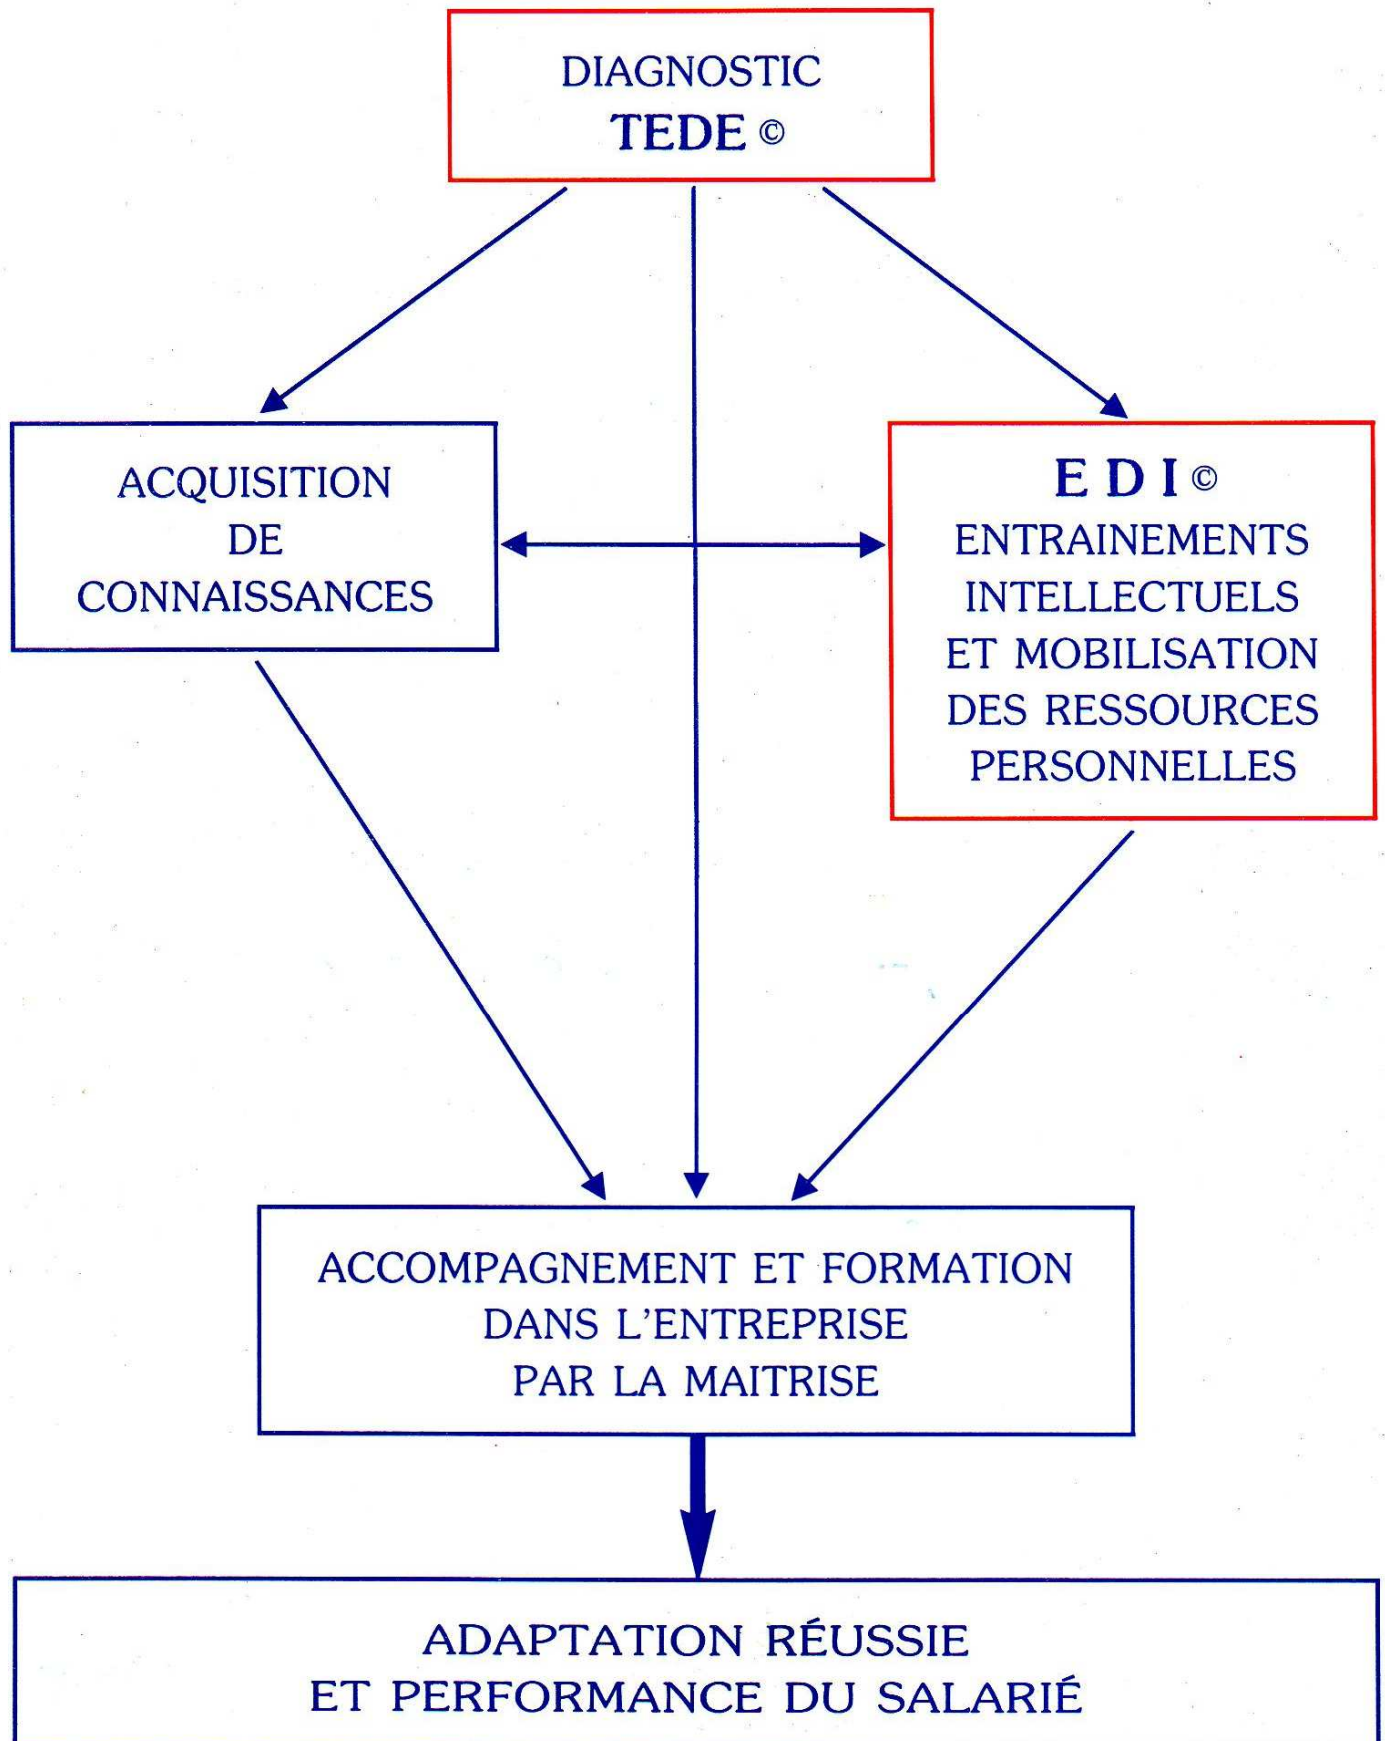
DIAGNOSTIC
TEDE ©

ACQUISITION
DE
CONNAISSANCES

E D I ©
ENTRAINEMENTS
INTELLECTUELS
ET MOBILISATION
DES RESSOURCES
PERSONNELLES

ACCOMPAGNEMENT ET FORMATION
DANS L'ENTREPRISE
PAR LA MAITRISE

ADAPTATION RÉUSSIE
ET PERFORMANCE DU SALARIÉ